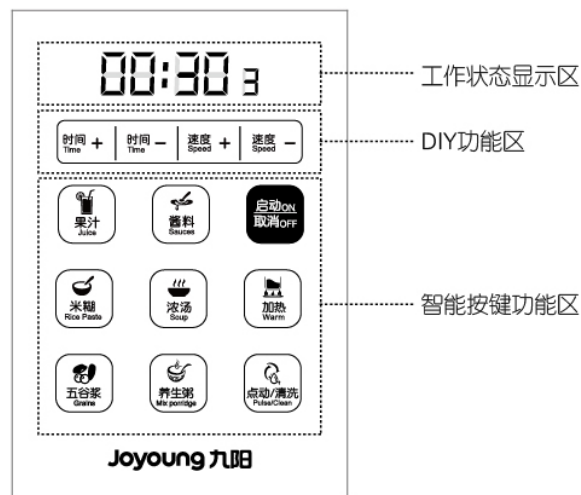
00:30 3

工作状态显示区

时间 Time +
时间 Time −
速度 Speed +
速度 Speed −

DIY功能区

果汁 Juice
酱料 Sauces
启动ON 取消OFF

米糊 Rice Paste
浓汤 Soup
加热 Warm

智能按键功能区

五谷浆 Grains
养生粥 Mix porridge
点动/清洗 Pulse/Clean

Joyoung 九阳